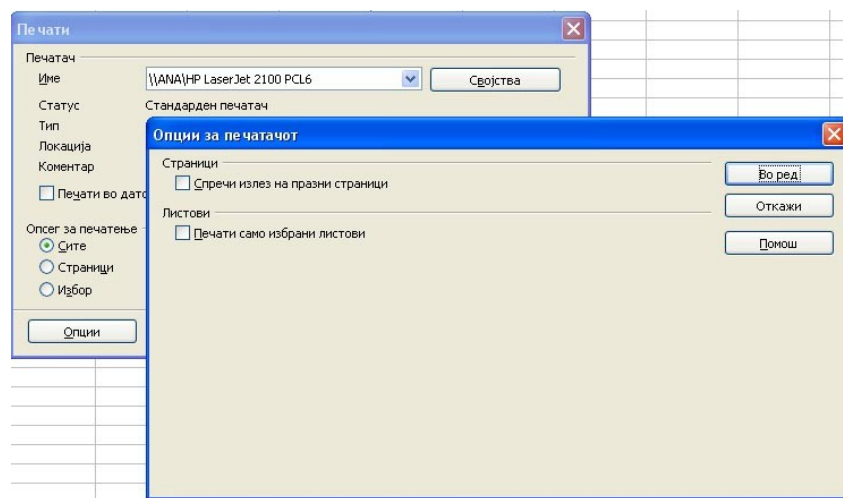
Печати

Печатач

Име

\\ANA\HP LaserJet 2100 PCL6

Својства

Статус

Стандарден печатач

Тип

Локација

Коментар

Печати во дато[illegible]

Опсег за печатење

Сите

Страници

Избор

Опции

Опции за печатачот

Страници

Спречи излез на празни страници

Листови

Печати само избрани листови

Во ред

Откажи

Помош